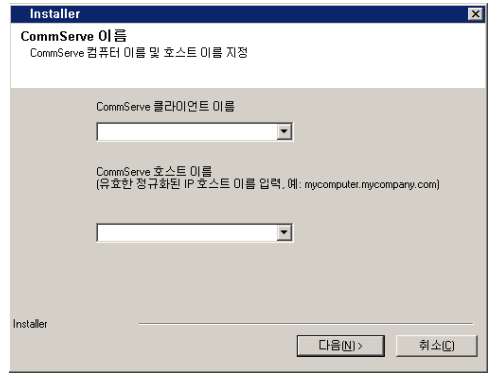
Installer

CommServe 이름
CommServe 컴퓨터 이름 및 호스트 이름 지정

CommServe 클라이언트 이름

CommServe 호스트 이름
(유효한 정규화된 IP 호스트 이름 입력, 예: mycomputer.mycompany.com)

Installer

다음(N) >

취소(C)